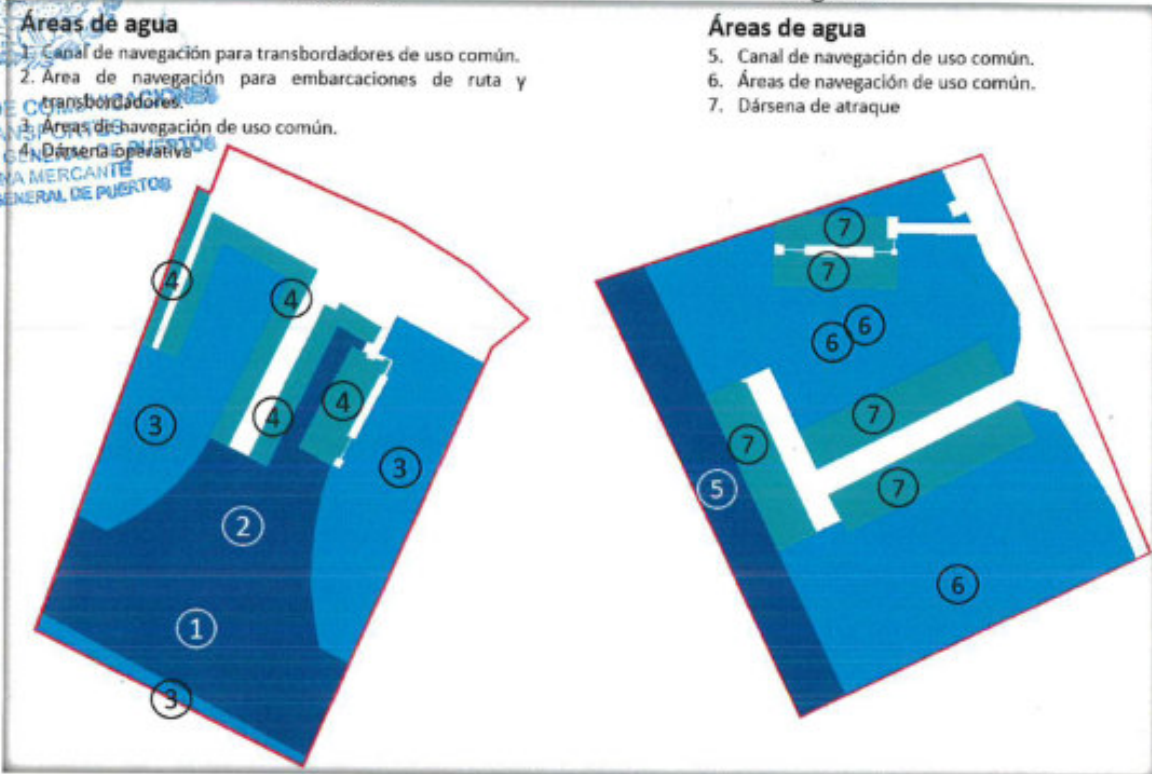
Áreas de agua
1. Canal de navegación para transbordadores de uso común.
2. Área de navegación para embarcaciones de ruta y transbordadores.
3. Áreas de navegación de uso común.
4. Dársena operativa

E COMUNICACIONES
ANSPORTES
GENERAL DE PUERTOS
NA MERCANTE
ENERAL DE PUERTOS

4
4
4
4
3
3
2
1
3

Áreas de agua
5. Canal de navegación de uso común.
6. Áreas de navegación de uso común.
7. Dársena de atraque

7
7
6
6
7
7
7
5
6